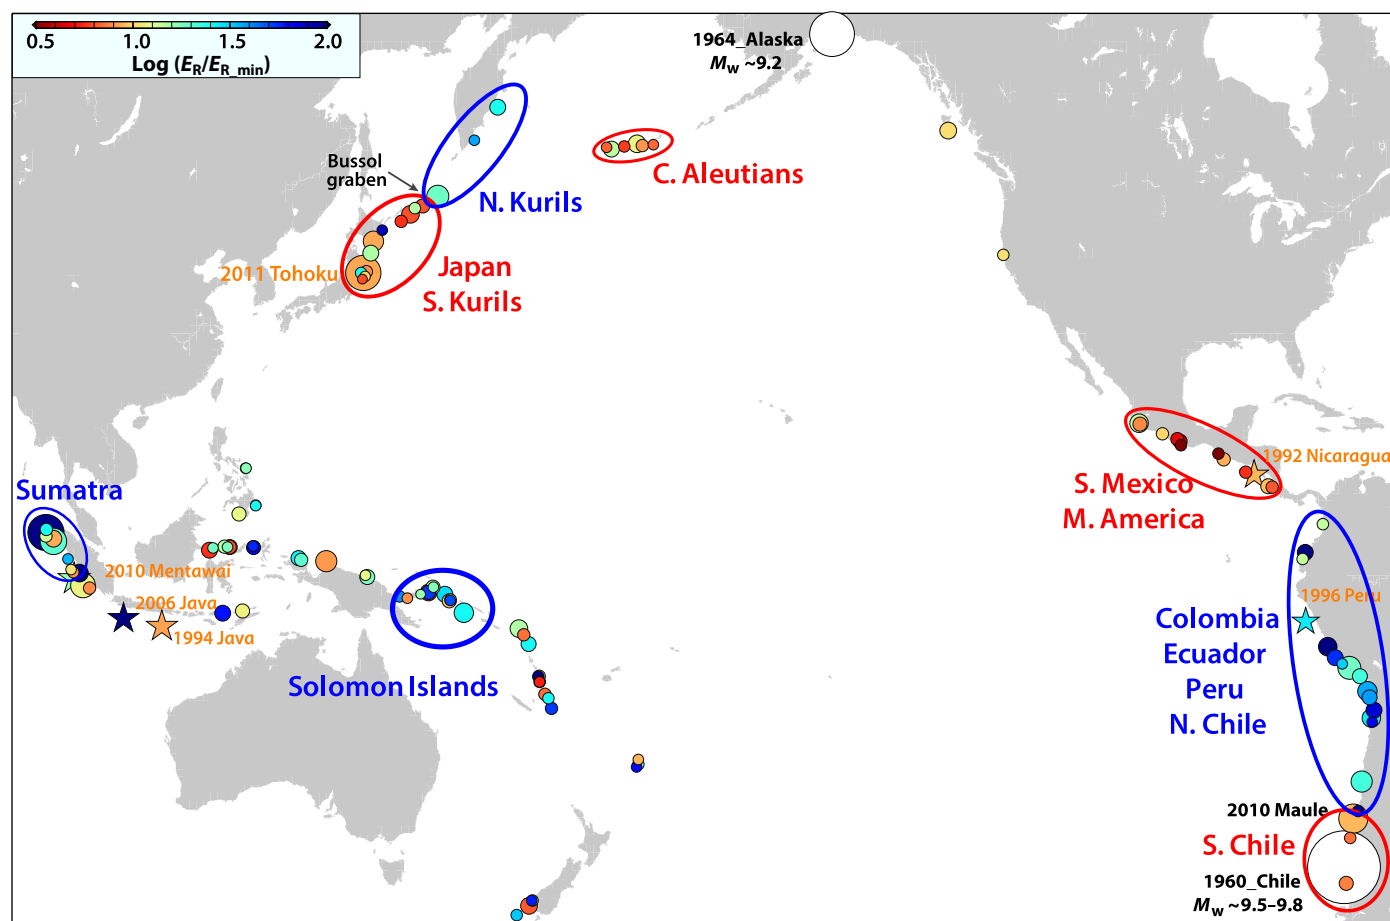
0.5 1.0 1.5 2.0
Log ($E_R/E_{R\_min}$)

1964_Alaska
$M_w$ ~9.2

Bussol graben

N. Kurils

C. Aleutians

Japan
S. Kurils

2011 Tohoku

Sumatra

2010 Mentawai

2006 Java

1994 Java

Solomon Islands

S. Mexico
M. America

1992 Nicaragua

1996 Peru

Colombia
Ecuador
Peru
N. Chile

2010 Maule

S. Chile

1960_Chile
$M_w$ ~9.5–9.8